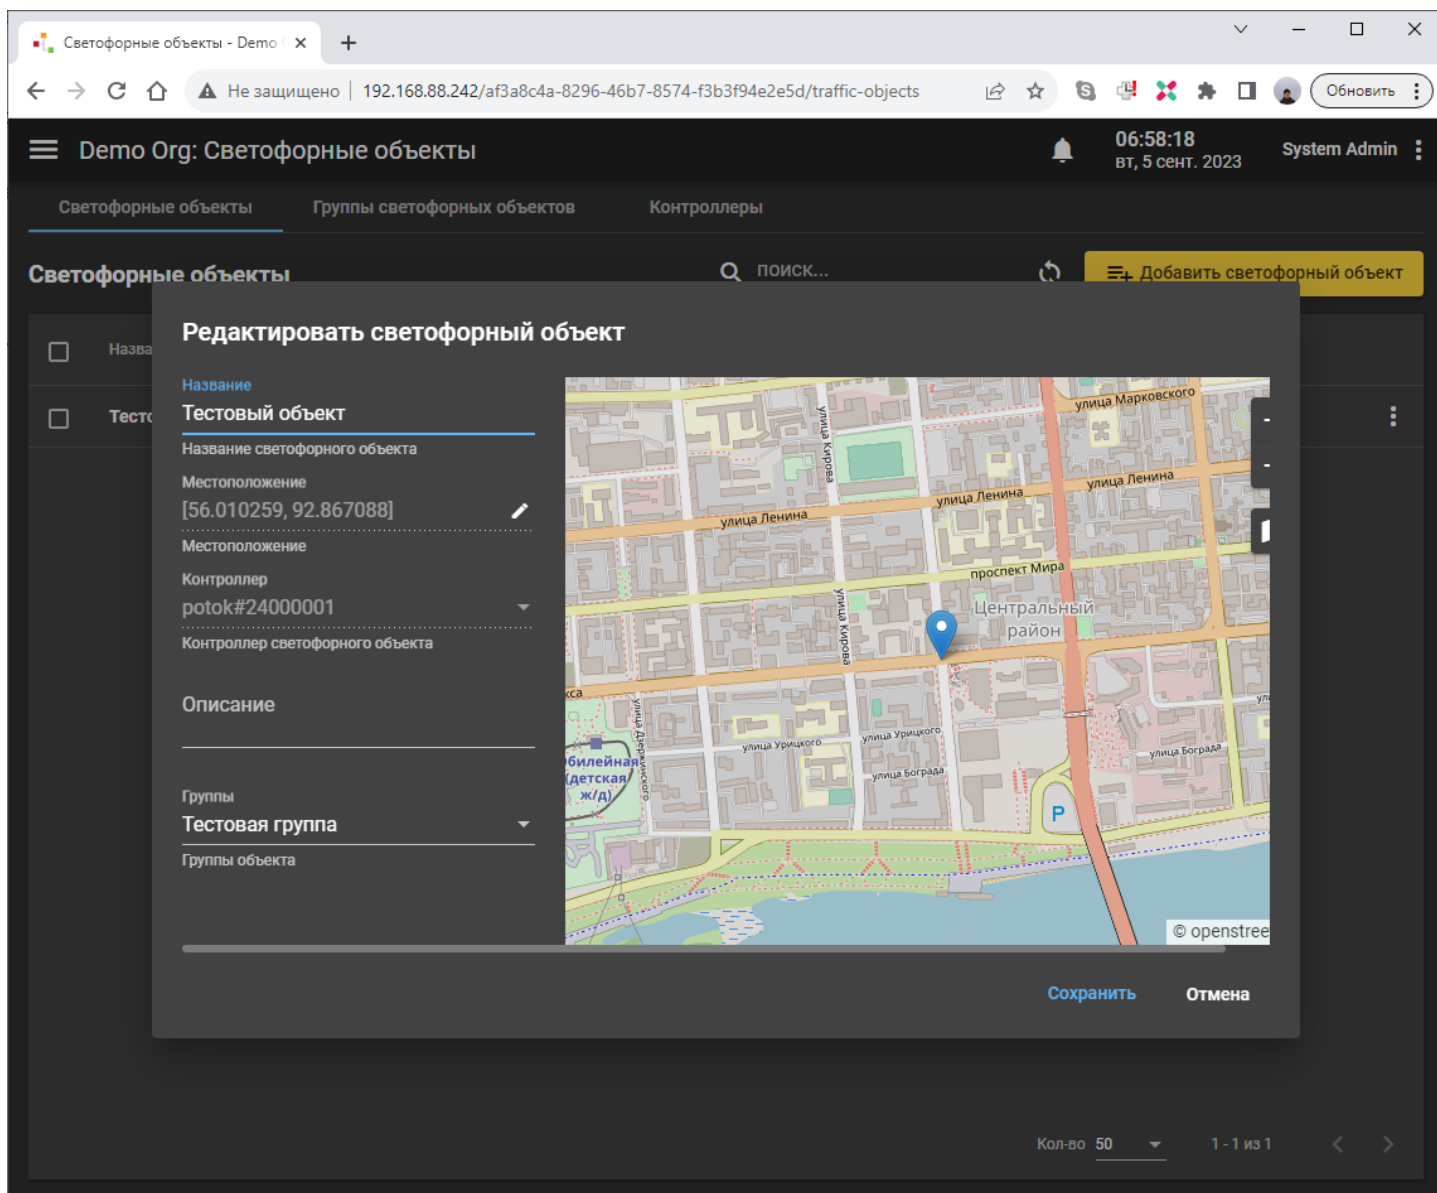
Светофорные объекты - Demo

Не защищено | 192.168.88.242/af3a8c4a-8296-46b7-8574-f3b3f94e2e5d/traffic-objects

Обновить

Demo Org: Светофорные объекты

06:58:18
вт, 5 сент. 2023

System Admin

Светофорные объекты Группы светофорных объектов Контроллеры

Светофорные объекты

поиск...

Добавить светофорный объект

Назва

Тесто

Редактировать светофорный объект

Название
Тестовый объект
Название светофорного объекта

Местоположение
[56.010259, 92.867088]
Местоположение

Контроллер
potok#24000001
Контроллер светофорного объекта

Описание

Группы
Тестовая группа
Группы объекта

улица Марковского
улица Кирова
улица Ленина
улица Ленина
улица Ленина
проспект Мира
улица Кирова
Центральный район
улица Дзержинского
улица Урицкого
улица Урицкого
улица Бограда
улица Бограда
билейная (детская ж/д)
P
© openstree

Сохранить Отмена

Кол-во 50

1 - 1 из 1